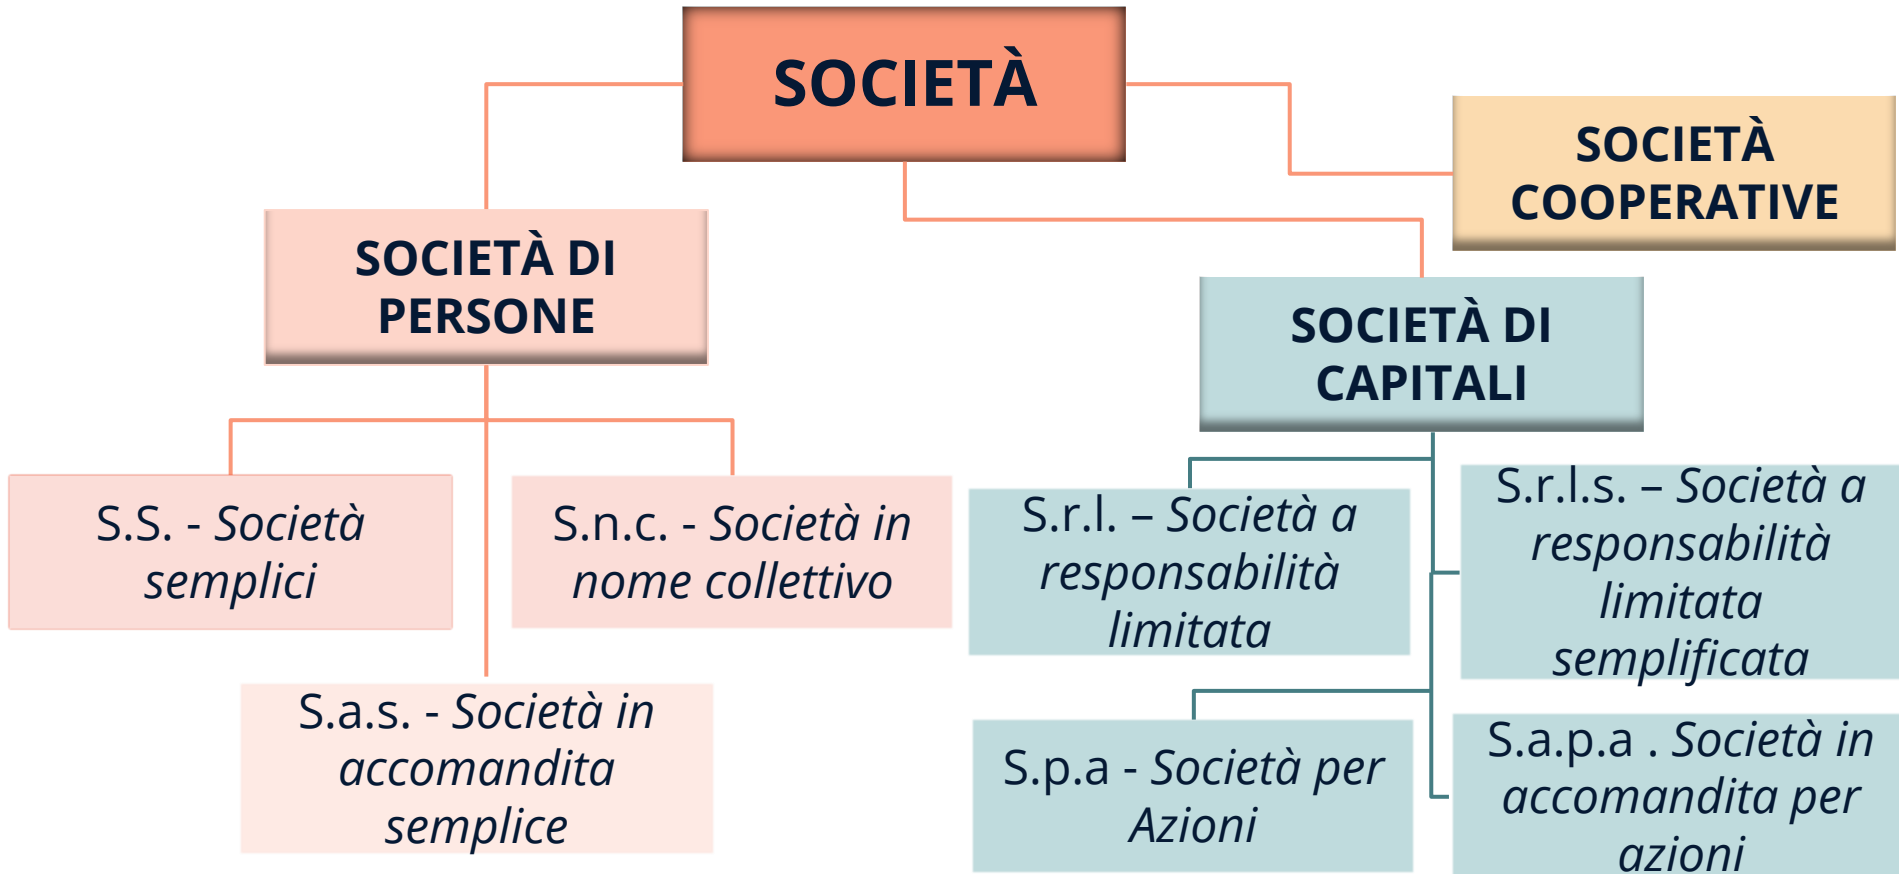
SOCIETÀ

SOCIETÀ COOPERATIVE

SOCIETÀ DI PERSONE

SOCIETÀ DI CAPITALI

S.S. - Società semplici

S.n.c. - Società in nome collettivo

S.a.s. - Società in accomandita semplice

S.r.l. – Società a responsabilità limitata

S.r.l.s. – Società a responsabilità limitata semplificata

S.p.a - Società per Azioni

S.a.p.a . Società in accomandita per azioni